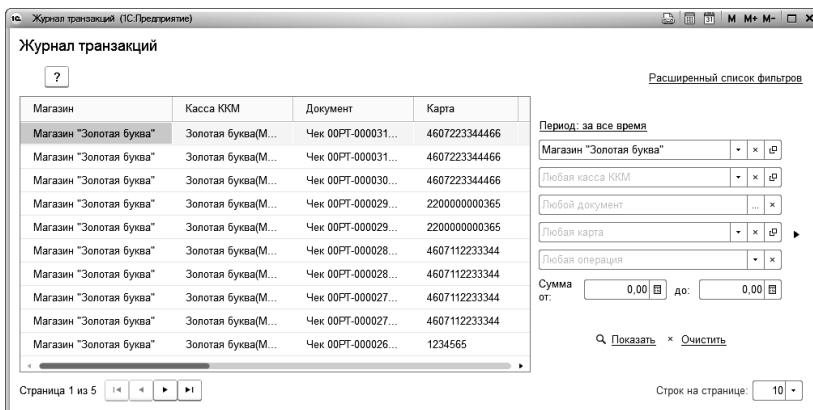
1С Журнал транзакций (1С:Предприятие)

M M+ M-

Журнал транзакций

?

Расширенный список фильтров

| Магазин | Касса ККМ | Документ | Карта |
|---|---|---|---|
| Магазин "Золотая буква" | Золотая буква(М... | Чек 00РТ-000031... | 4607223344466 |
| Магазин "Золотая буква" | Золотая буква(М... | Чек 00РТ-000031... | 4607223344466 |
| Магазин "Золотая буква" | Золотая буква(М... | Чек 00РТ-000030... | 4607223344466 |
| Магазин "Золотая буква" | Золотая буква(М... | Чек 00РТ-000029... | 2200000000365 |
| Магазин "Золотая буква" | Золотая буква(М... | Чек 00РТ-000029... | 2200000000365 |
| Магазин "Золотая буква" | Золотая буква(М... | Чек 00РТ-000028... | 4607112233344 |
| Магазин "Золотая буква" | Золотая буква(М... | Чек 00РТ-000028... | 4607112233344 |
| Магазин "Золотая буква" | Золотая буква(М... | Чек 00РТ-000027... | 4607112233344 |
| Магазин "Золотая буква" | Золотая буква(М... | Чек 00РТ-000027... | 4607112233344 |
| Магазин "Золотая буква" | Золотая буква(М... | Чек 00РТ-000026... | 1234565 |

Период: за все время

Магазин "Золотая буква"

Любая касса ККМ

Любой документ

Любая карта

Любая операция

Сумма от: 0,00 до: 0,00

Показать × Очистить

Страница 1 из 5

Строк на странице: 10